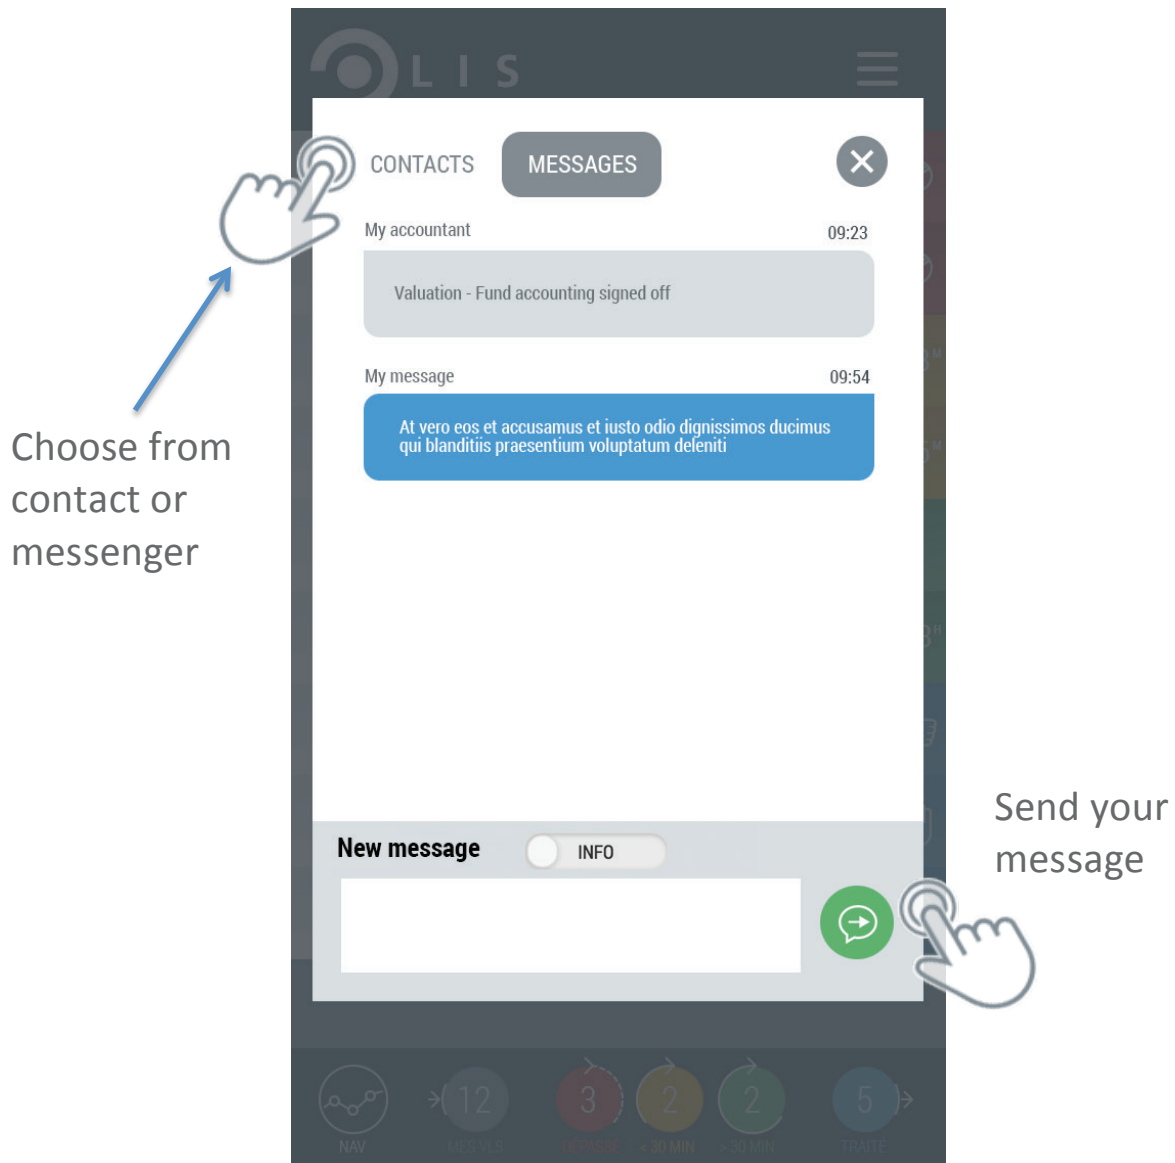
OLIS

CONTACTS MESSAGES

My accountant 09:23

Valuation - Fund accounting signed off

My message 09:54

At vero eos et accusamus et iusto odio dignissimos ducimus qui blanditiis praesentium voluptatum deleniti

New message INFO

Choose from contact or messenger

Send your message

NAV 12 MES VLS 3 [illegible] 2 < 30 MIN 2 > 30 MIN 5 TRAITE